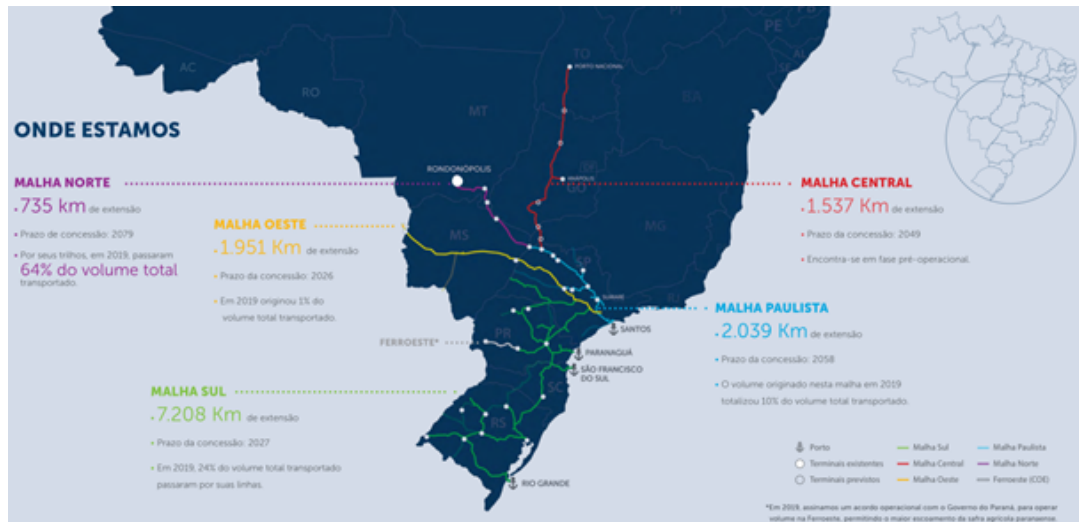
ONDE ESTAMOS

AC
RO
MT
TO
BA
PE
GO
MG
MS
SP
PR
SC
RS

PORTO NACIONAL
ANÁPOLIS
RONDONÓPOLIS
SUMARÉ
SANTOS
PARANAGUÁ
SÃO FRANCISCO DO SUL
RIO GRANDE

MALHA NORTE
.735 km de extensão
• Prazo de concessão: 2079
• Por seus trilhos, em 2019, passaram 64% do volume total transportado.

MALHA OESTE
.1.951 Km de extensão
• Prazo da concessão: 2026
• Em 2019 originou 1% do volume total transportado.

FERROESTE*

MALHA SUL
.7.208 Km de extensão
• Prazo da concessão: 2027
• Em 2019, 24% do volume total transportado passaram por suas linhas.

MALHA CENTRAL
.1.537 Km de extensão
• Prazo da concessão: 2049
• Encontra-se em fase pré-operacional.

MALHA PAULISTA
.2.039 Km de extensão
• Prazo da concessão: 2058
• O volume originado nesta malha em 2019 totalizou 10% do volume total transportado.

Porto
Terminais existentes
Terminais previstos
Malha Sul
Malha Central
Malha Oeste
Malha Paulista
Malha Norte
Ferroeste (CDE)

*Em 2019, assinamos um acordo operacional com o Governo do Paraná, para operar volume na Ferroeste, permitindo o maior escoamento da safra agrícola paranaense.